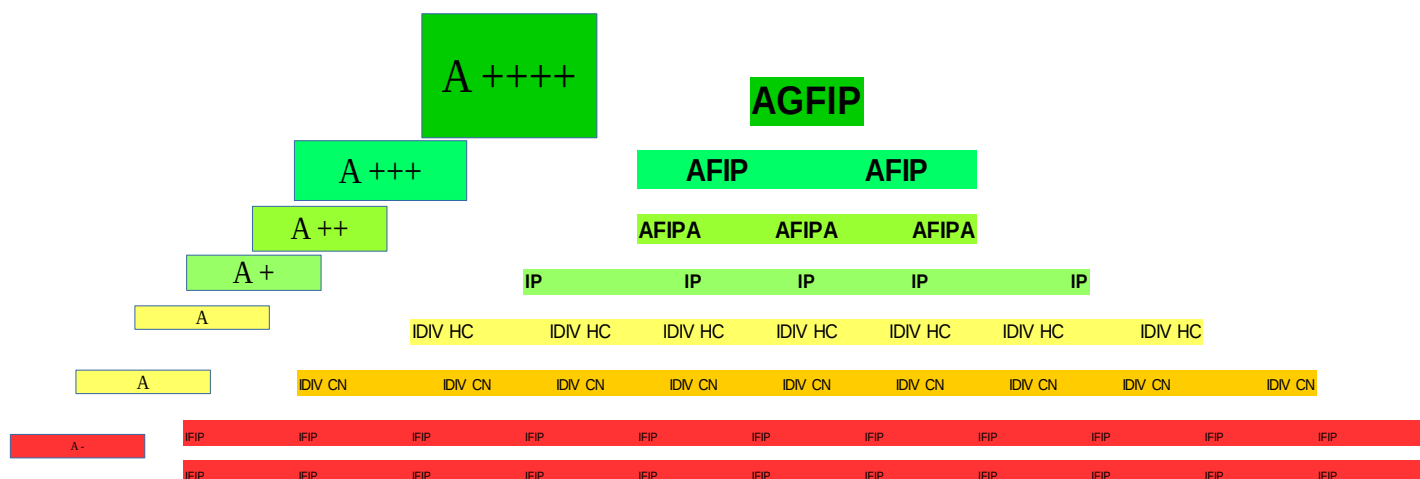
A ++++

AGFIP

A +++

AFIP AFIP

A ++

AFIPA AFIPA AFIPA

A +

IP IP IP IP IP

A

IDIV HC IDIV HC IDIV HC IDIV HC IDIV HC IDIV HC IDIV HC

A

IDIV CN IDIV CN IDIV CN IDIV CN IDIV CN IDIV CN IDIV CN IDIV CN IDIV CN

A -

IFIP IFIP IFIP IFIP IFIP IFIP IFIP IFIP IFIP IFIP IFIP

IFIP IFIP IFIP IFIP IFIP IFIP IFIP IFIP IFIP IFIP IFIP